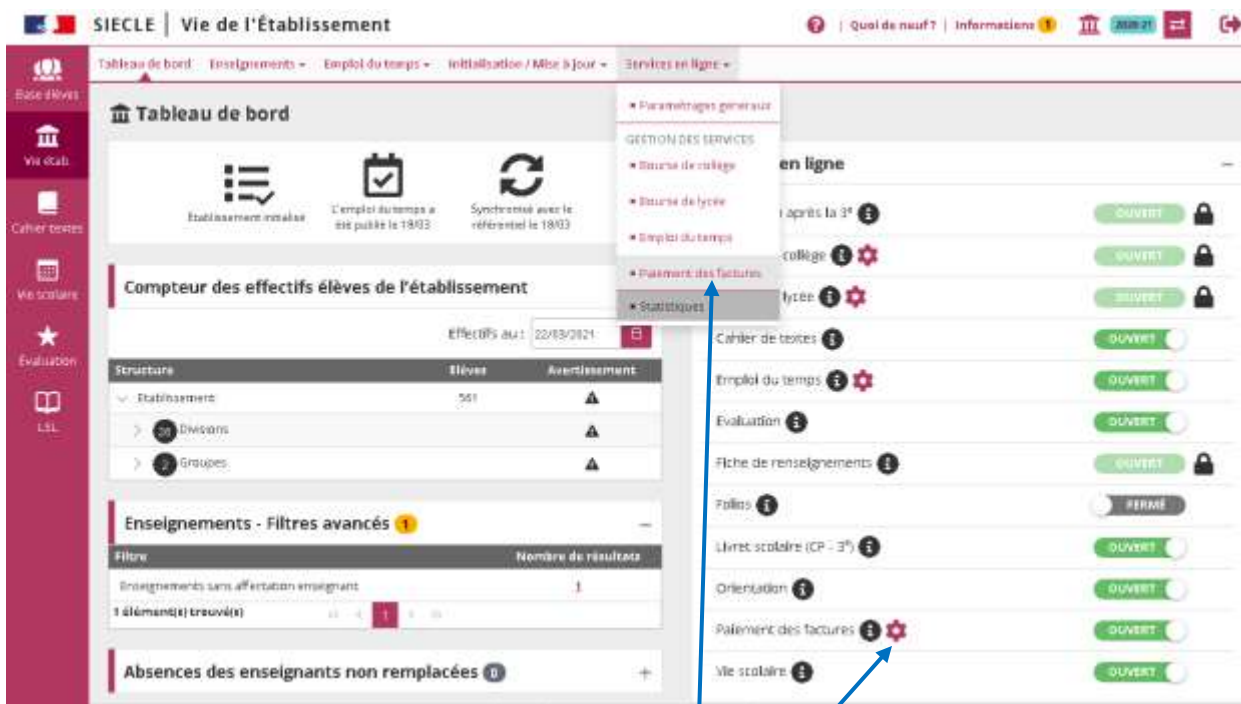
SIECLE | Vie de l'Établissement

Quoi de neuf ? | Informations 1 2020-21

Base élèves
Vie étab.
Cahier textes
Vie scolaire
Évaluation
LSL

Tableau de bord Enseignements ▾ Emploi du temps ▾ Initialisation / Mise à jour ▾ Services en ligne ▾

Tableau de bord

Établissement initialisé
L'emploi du temps a été publié le 19/03
Synchronisé avec le référentiel le 18/03

• Paramétrages généraux
GESTION DES SERVICES
• Bourse de collège
• Bourse de lycée
• Emploi du temps
• Paiement des factures
• Statistiques

Compteur des effectifs élèves de l'établissement

Effectifs au : 22/03/2021

| Structure | Élèves | Avertissement |
|---|---|---|
| Établissement | 561 | ⚠ |
| 26 Divisions | | ⚠ |
| 2 Groupes | | ⚠ |

Enseignements - Filtres avancés 1

| Filtre | Nombre de résultats |
|---|---|
| Enseignements sans affectation enseignant | 1 |

1 élément(s) trouvé(s)

Absences des enseignants non remplacées 0

en ligne

après la 3e OUVERT
collège OUVERT
lycée OUVERT
Cahier de textes OUVERT
Emploi du temps OUVERT
Évaluation OUVERT
Fiche de renseignements OUVERT
Folios FERMÉ
Livret scolaire (CP - 3e) OUVERT
Orientation OUVERT
Paiement des factures OUVERT
Vie scolaire OUVERT